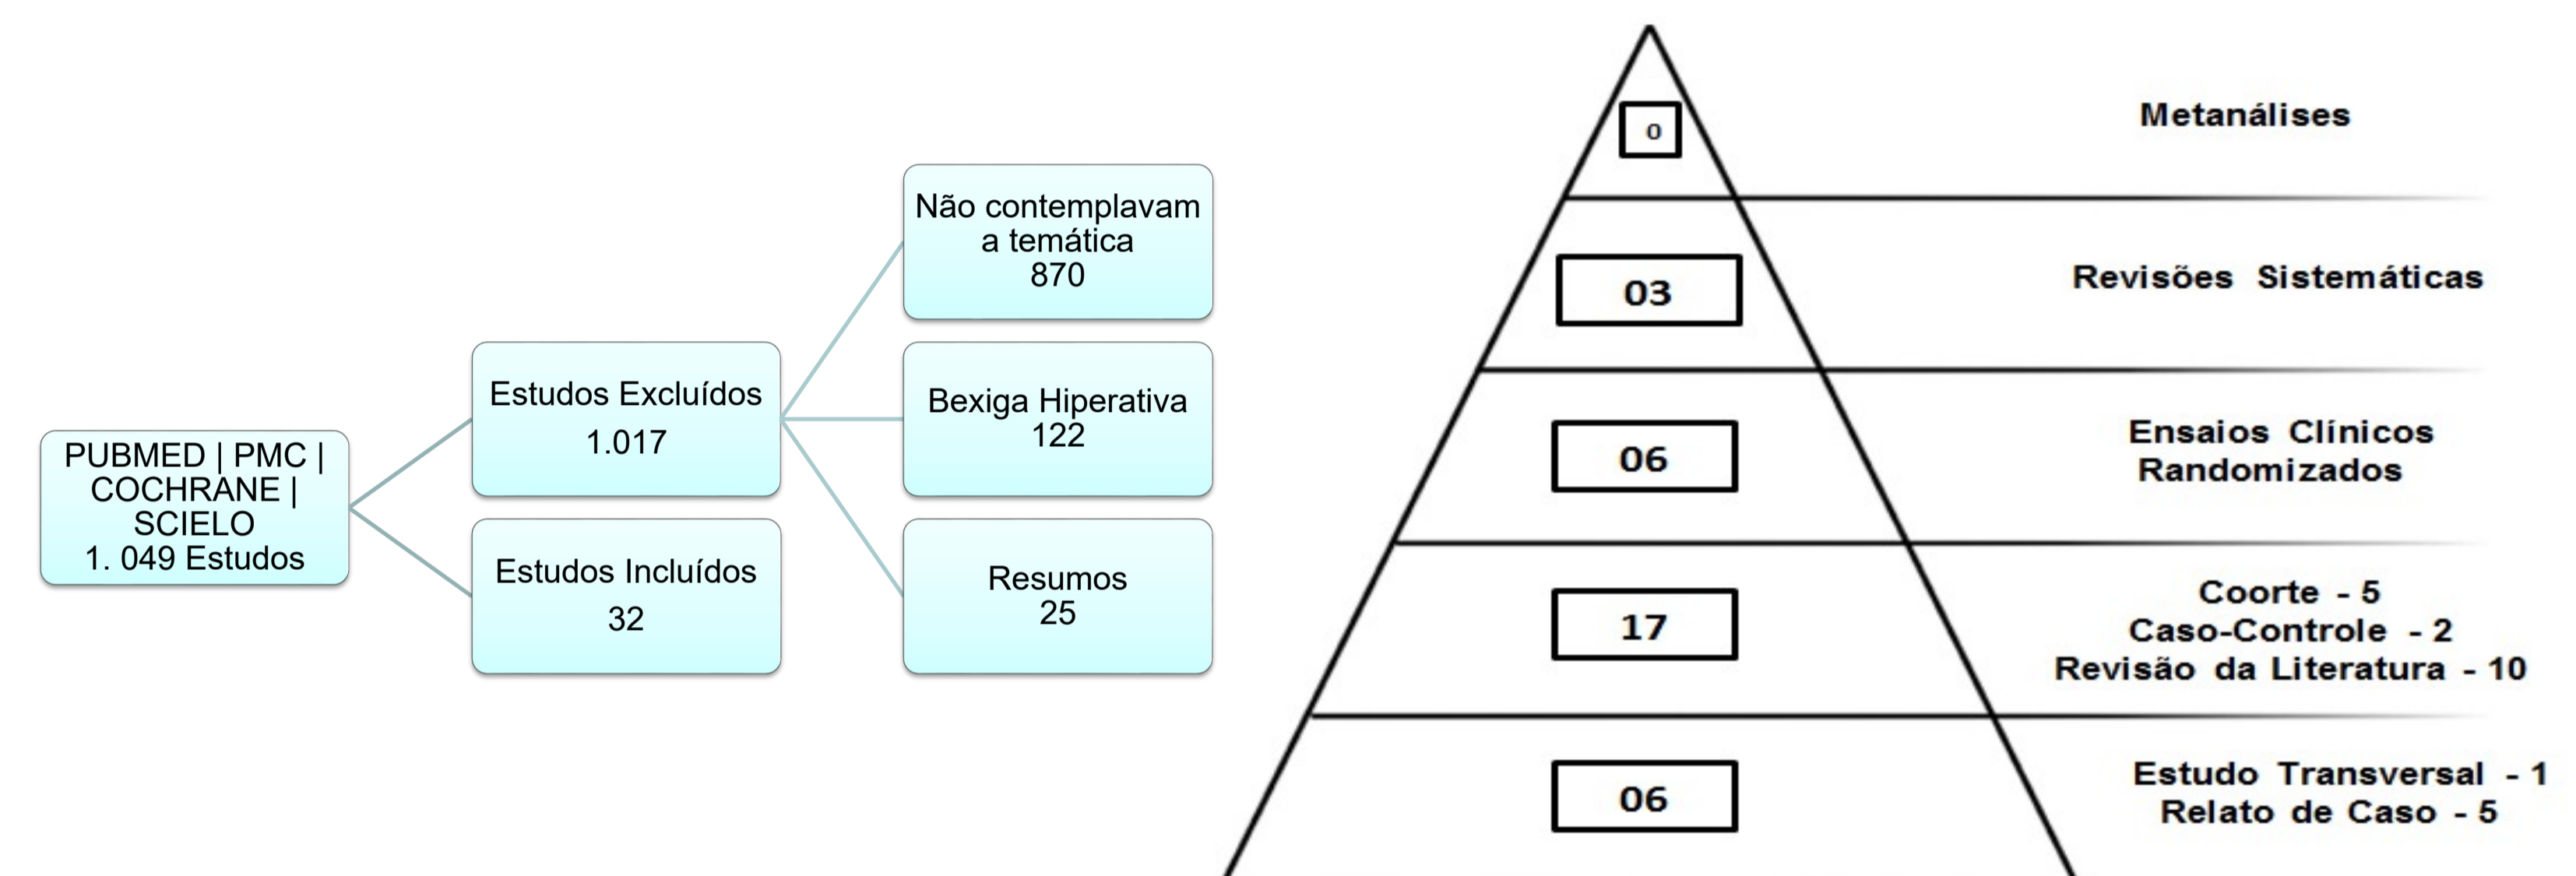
PUBMED | PMC | COCHRANE | SCIELO
1. 049 Estudos

Estudos Excluídos
1.017

Estudos Incluídos
32

Não contemplavam a temática
870

Bexiga Hiperativa
122

Resumos
25

0
Metanálises

03
Revisões Sistemáticas

06
Ensaios Clínicos Randomizados

17
Coorte - 5
Caso-Controle - 2
Revisão da Literatura - 10

06
Estudo Transversal - 1
Relato de Caso - 5